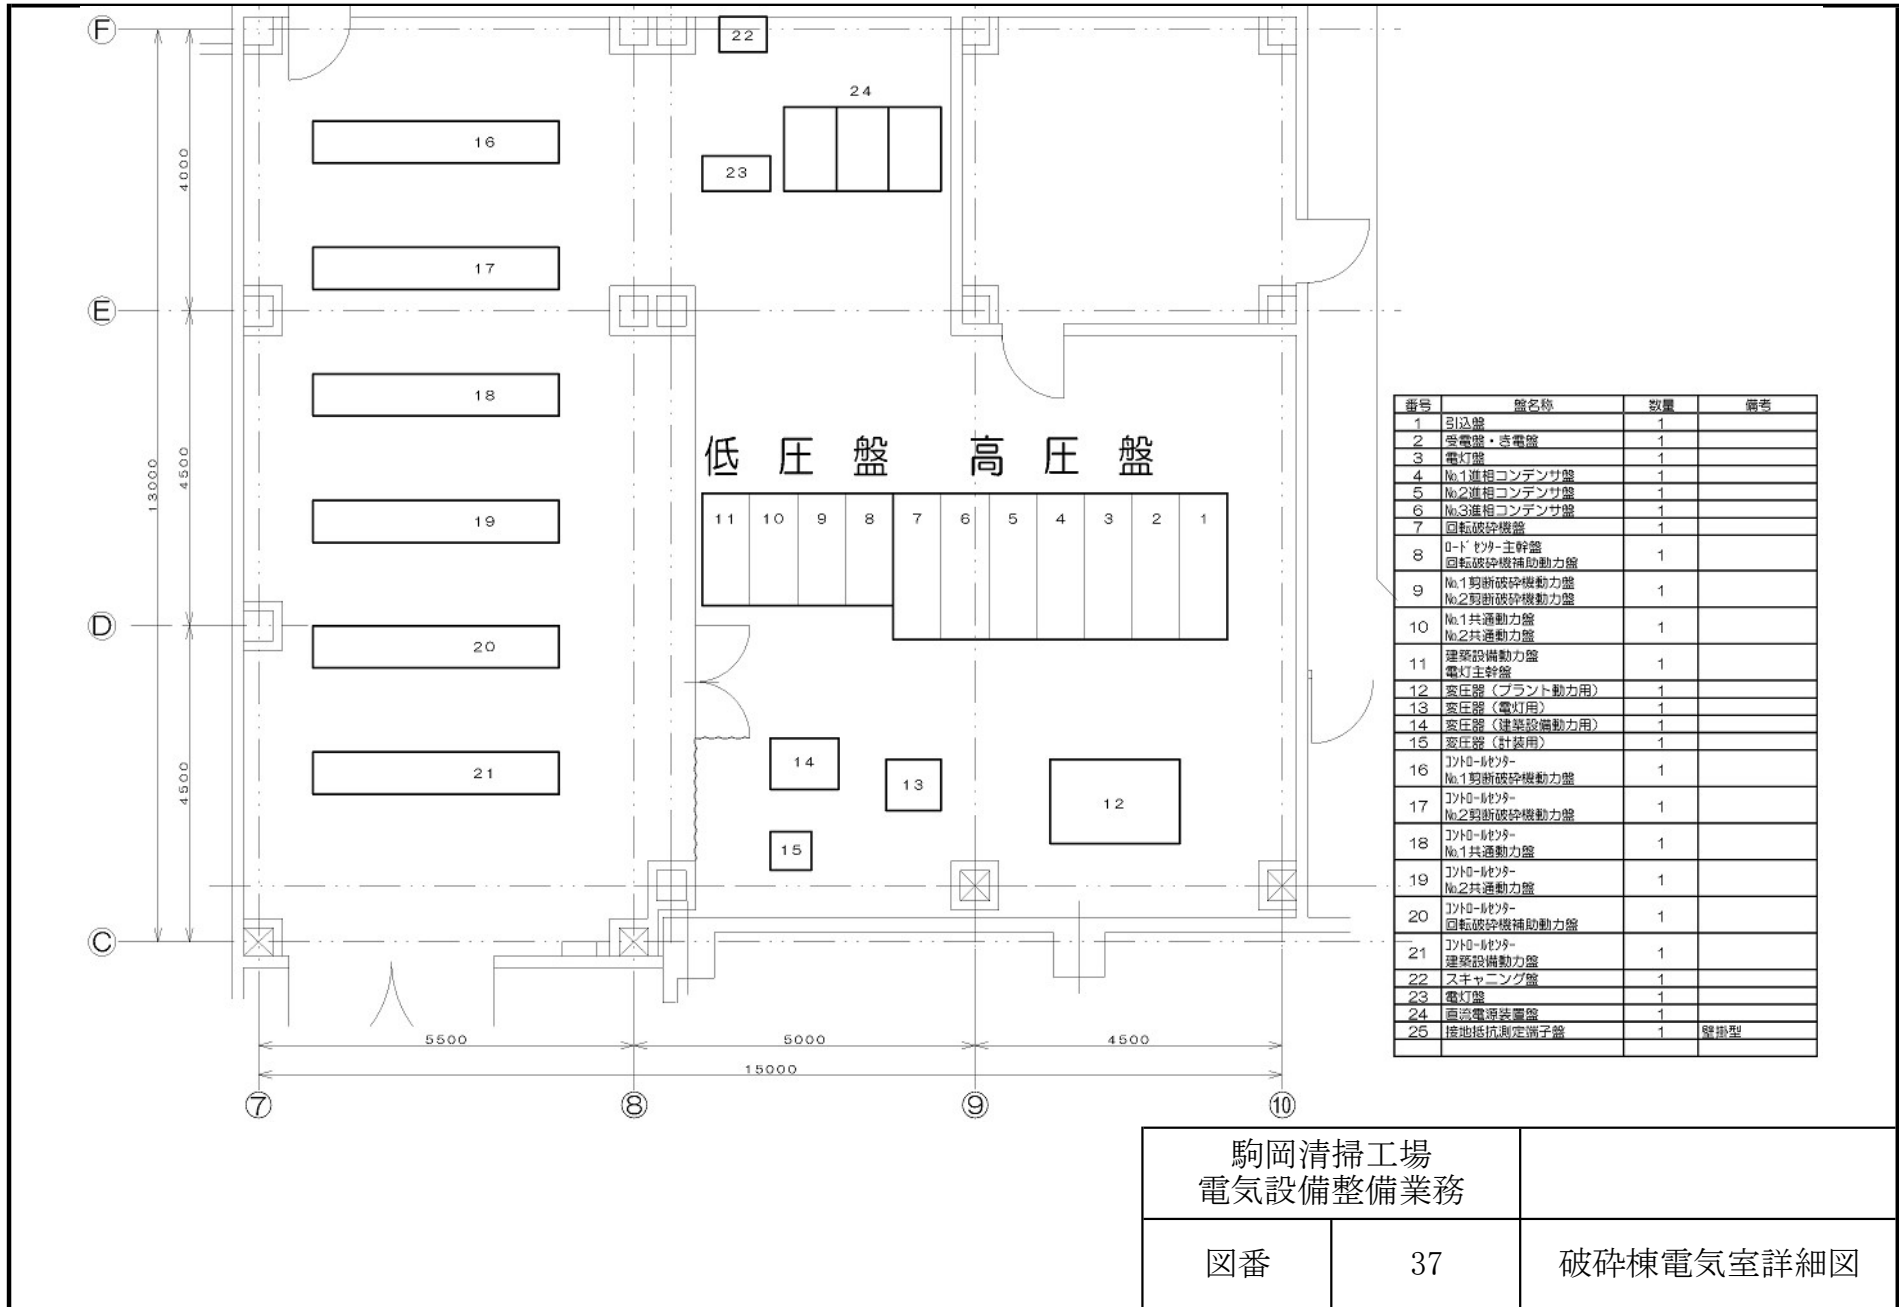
F
22
24
16
23
4000
17
E
18
13000
4500
低 圧 盤 高 圧 盤
19
11 10 9 8 7 6 5 4 3 2 1
D
20
4500
14
21
13
12
15
C
5500 5000 4500
15000
⑦ ⑧ ⑨ ⑩

| 番号 | 盤名称 | 数量 | 備考 |
|---|---|---|---|
| 1 | 引込盤 | 1 | |
| 2 | 受電盤・き電盤 | 1 | |
| 3 | 電灯盤 | 1 | |
| 4 | No.1進相コンデンサ盤 | 1 | |
| 5 | No.2進相コンデンサ盤 | 1 | |
| 6 | No.3進相コンデンサ盤 | 1 | |
| 7 | 回転破砕機盤 | 1 | |
| 8 | ロードセンター主幹盤 回転破砕機補助動力盤 | 1 | |
| 9 | No.1剪断破砕機動力盤 No.2剪断破砕機動力盤 | 1 | |
| 10 | No.1共通動力盤 No.2共通動力盤 | 1 | |
| 11 | 建築設備動力盤 電灯主幹盤 | 1 | |
| 12 | 変圧器（プラント動力用） | 1 | |
| 13 | 変圧器（電灯用） | 1 | |
| 14 | 変圧器（建築設備動力用） | 1 | |
| 15 | 変圧器（計装用） | 1 | |
| 16 | コントロールセンター No.1剪断破砕機動力盤 | 1 | |
| 17 | コントロールセンター No.2剪断破砕機動力盤 | 1 | |
| 18 | コントロールセンター No.1共通動力盤 | 1 | |
| 19 | コントロールセンター No.2共通動力盤 | 1 | |
| 20 | コントロールセンター 回転破砕機補助動力盤 | 1 | |
| 21 | コントロールセンター 建築設備動力盤 | 1 | |
| 22 | スキャニング盤 | 1 | |
| 23 | 電灯盤 | 1 | |
| 24 | 直流電源装置盤 | 1 | |
| 25 | 接地抵抗測定端子盤 | 1 | 壁掛型 |

駒岡清掃工場
電気設備整備業務

| 図番 | 37 | 破砕棟電気室詳細図 |
|---|---|---|